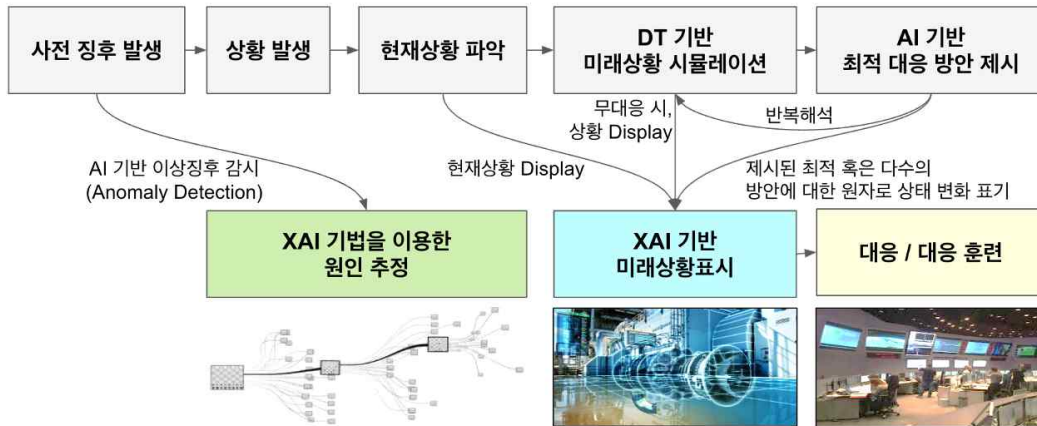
사전 징후 발생

상황 발생

현재상황 파악

DT 기반
미래상황 시뮬레이션

AI 기반
최적 대응 방안 제시

무대응 시,
상황 Display

반복해석

AI 기반 이상징후 감시
(Anomaly Detection)

현재상황 Display

제시된 최적 혹은 다수의
방안에 대한 원자로 상태 변화 표기

XAI 기법을 이용한
원인 추정

XAI 기반
미래상황표시

대응 / 대응 훈련